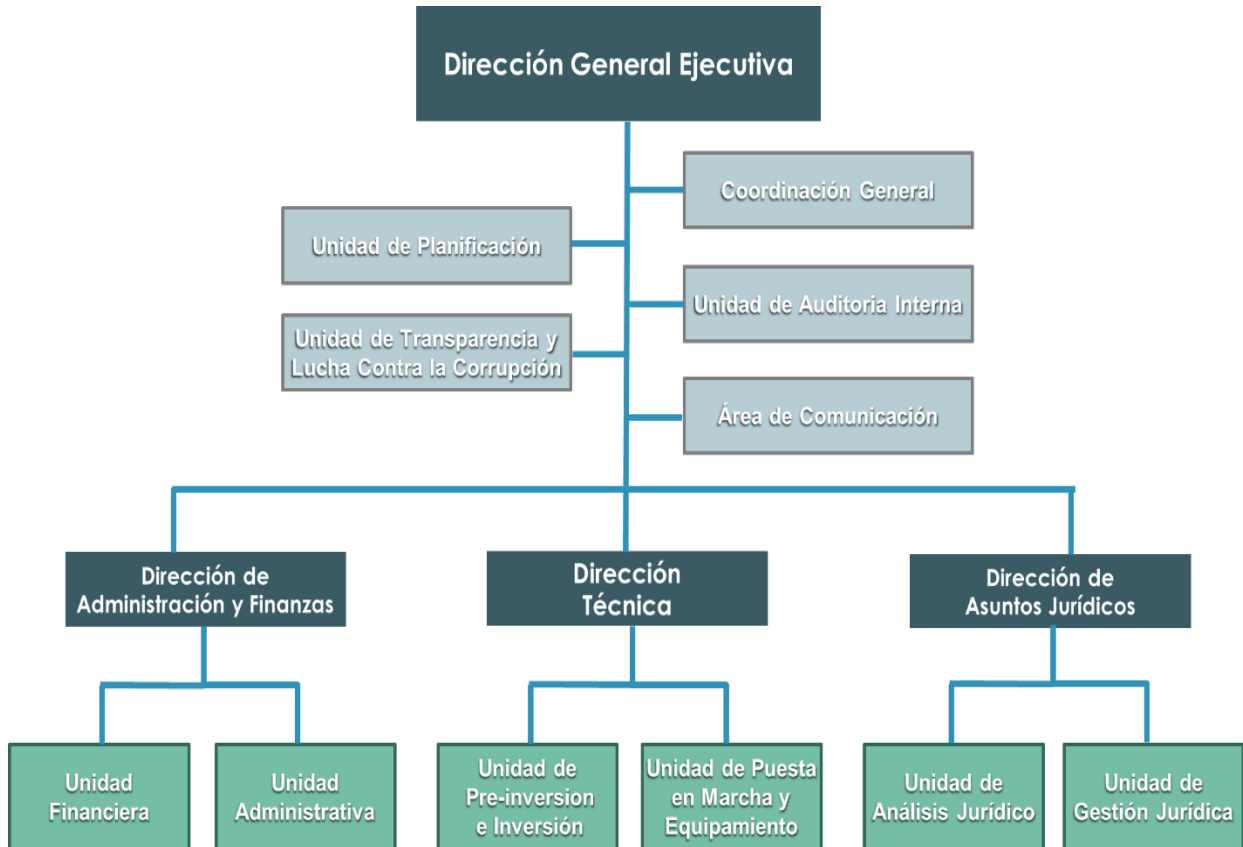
Dirección General Ejecutiva

Coordinación General

Unidad de Planificación

Unidad de Auditoria Interna

Unidad de Transparencia y Lucha Contra la Corrupción

Área de Comunicación

Dirección de Administración y Finanzas

Dirección Técnica

Dirección de Asuntos Jurídicos

Unidad Financiera

Unidad Administrativa

Unidad de Pre-inversion e Inversión

Unidad de Puesta en Marcha y Equipamiento

Unidad de Análisis Jurídico

Unidad de Gestión Jurídica